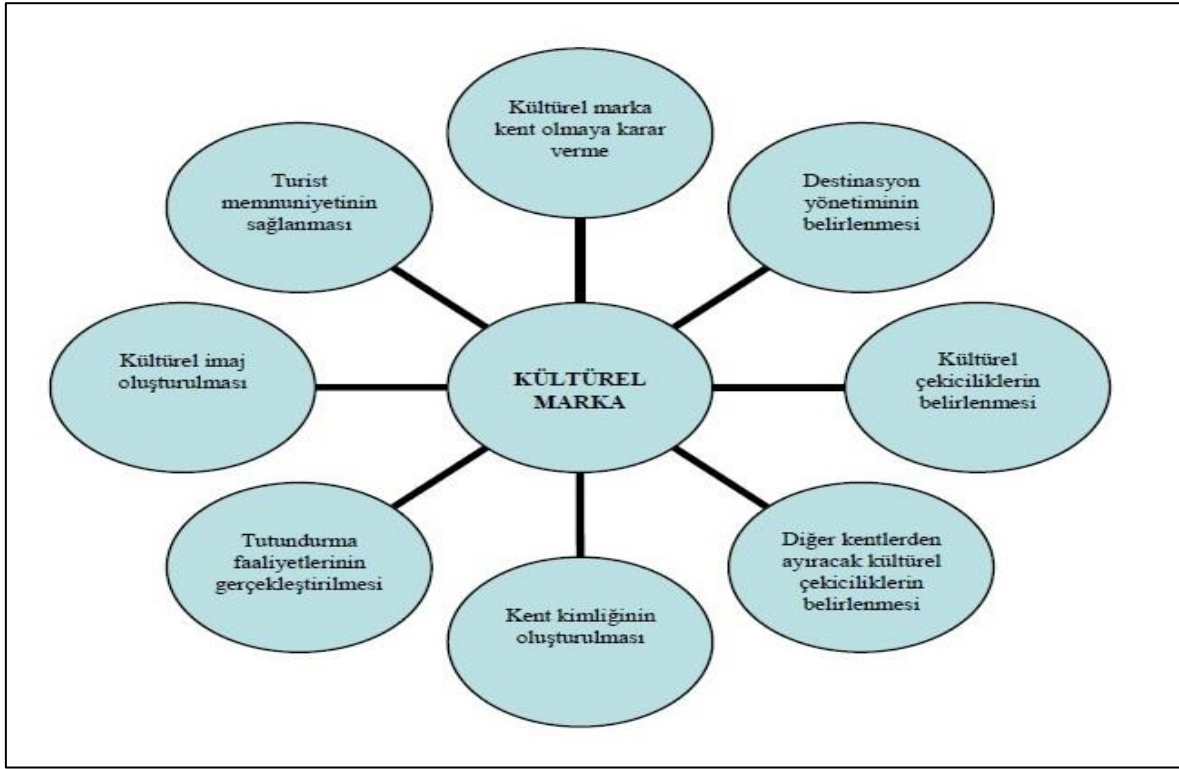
KÜLTÜREL MARKA

Kültürel marka kent olmaya karar verme

Destinasyon yönetiminin belirlenmesi

Kültürel çekiciliklerin belirlenmesi

Diğer kentlerden ayıracak kültürel çekiciliklerin belirlenmesi

Kent kimliğinin oluşturulması

Tutundurma faaliyetlerinin gerçekleştirilmesi

Kültürel imaj oluşturulması

Turist memnuniyetinin sağlanması